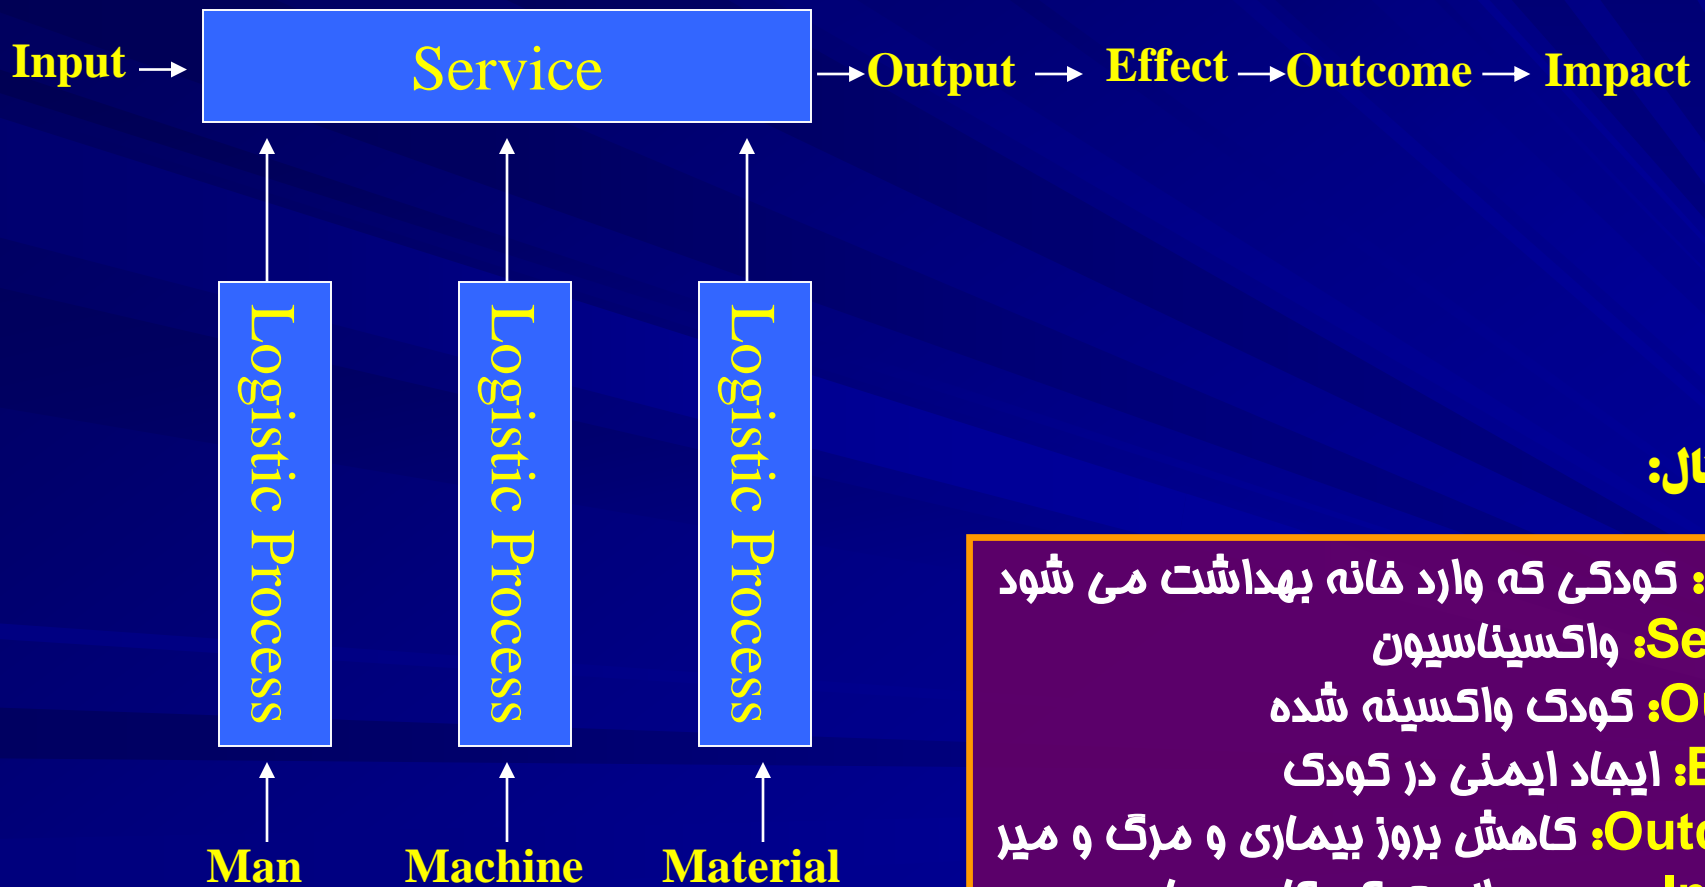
Input → Service → Output → Effect → Outcome → Impact

Logistic Process

Logistic Process

Logistic Process

Man

Machine

Material

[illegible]ال:

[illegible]: کودکی که وارد خانه بهداشت می شود
Se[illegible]: واکسیناسیون
O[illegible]: کودک واکسینه شده
E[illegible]: ایجاد ایمنی در کودک
Outc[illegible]: کاهش بروز بیماری و مرگ و میر
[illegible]